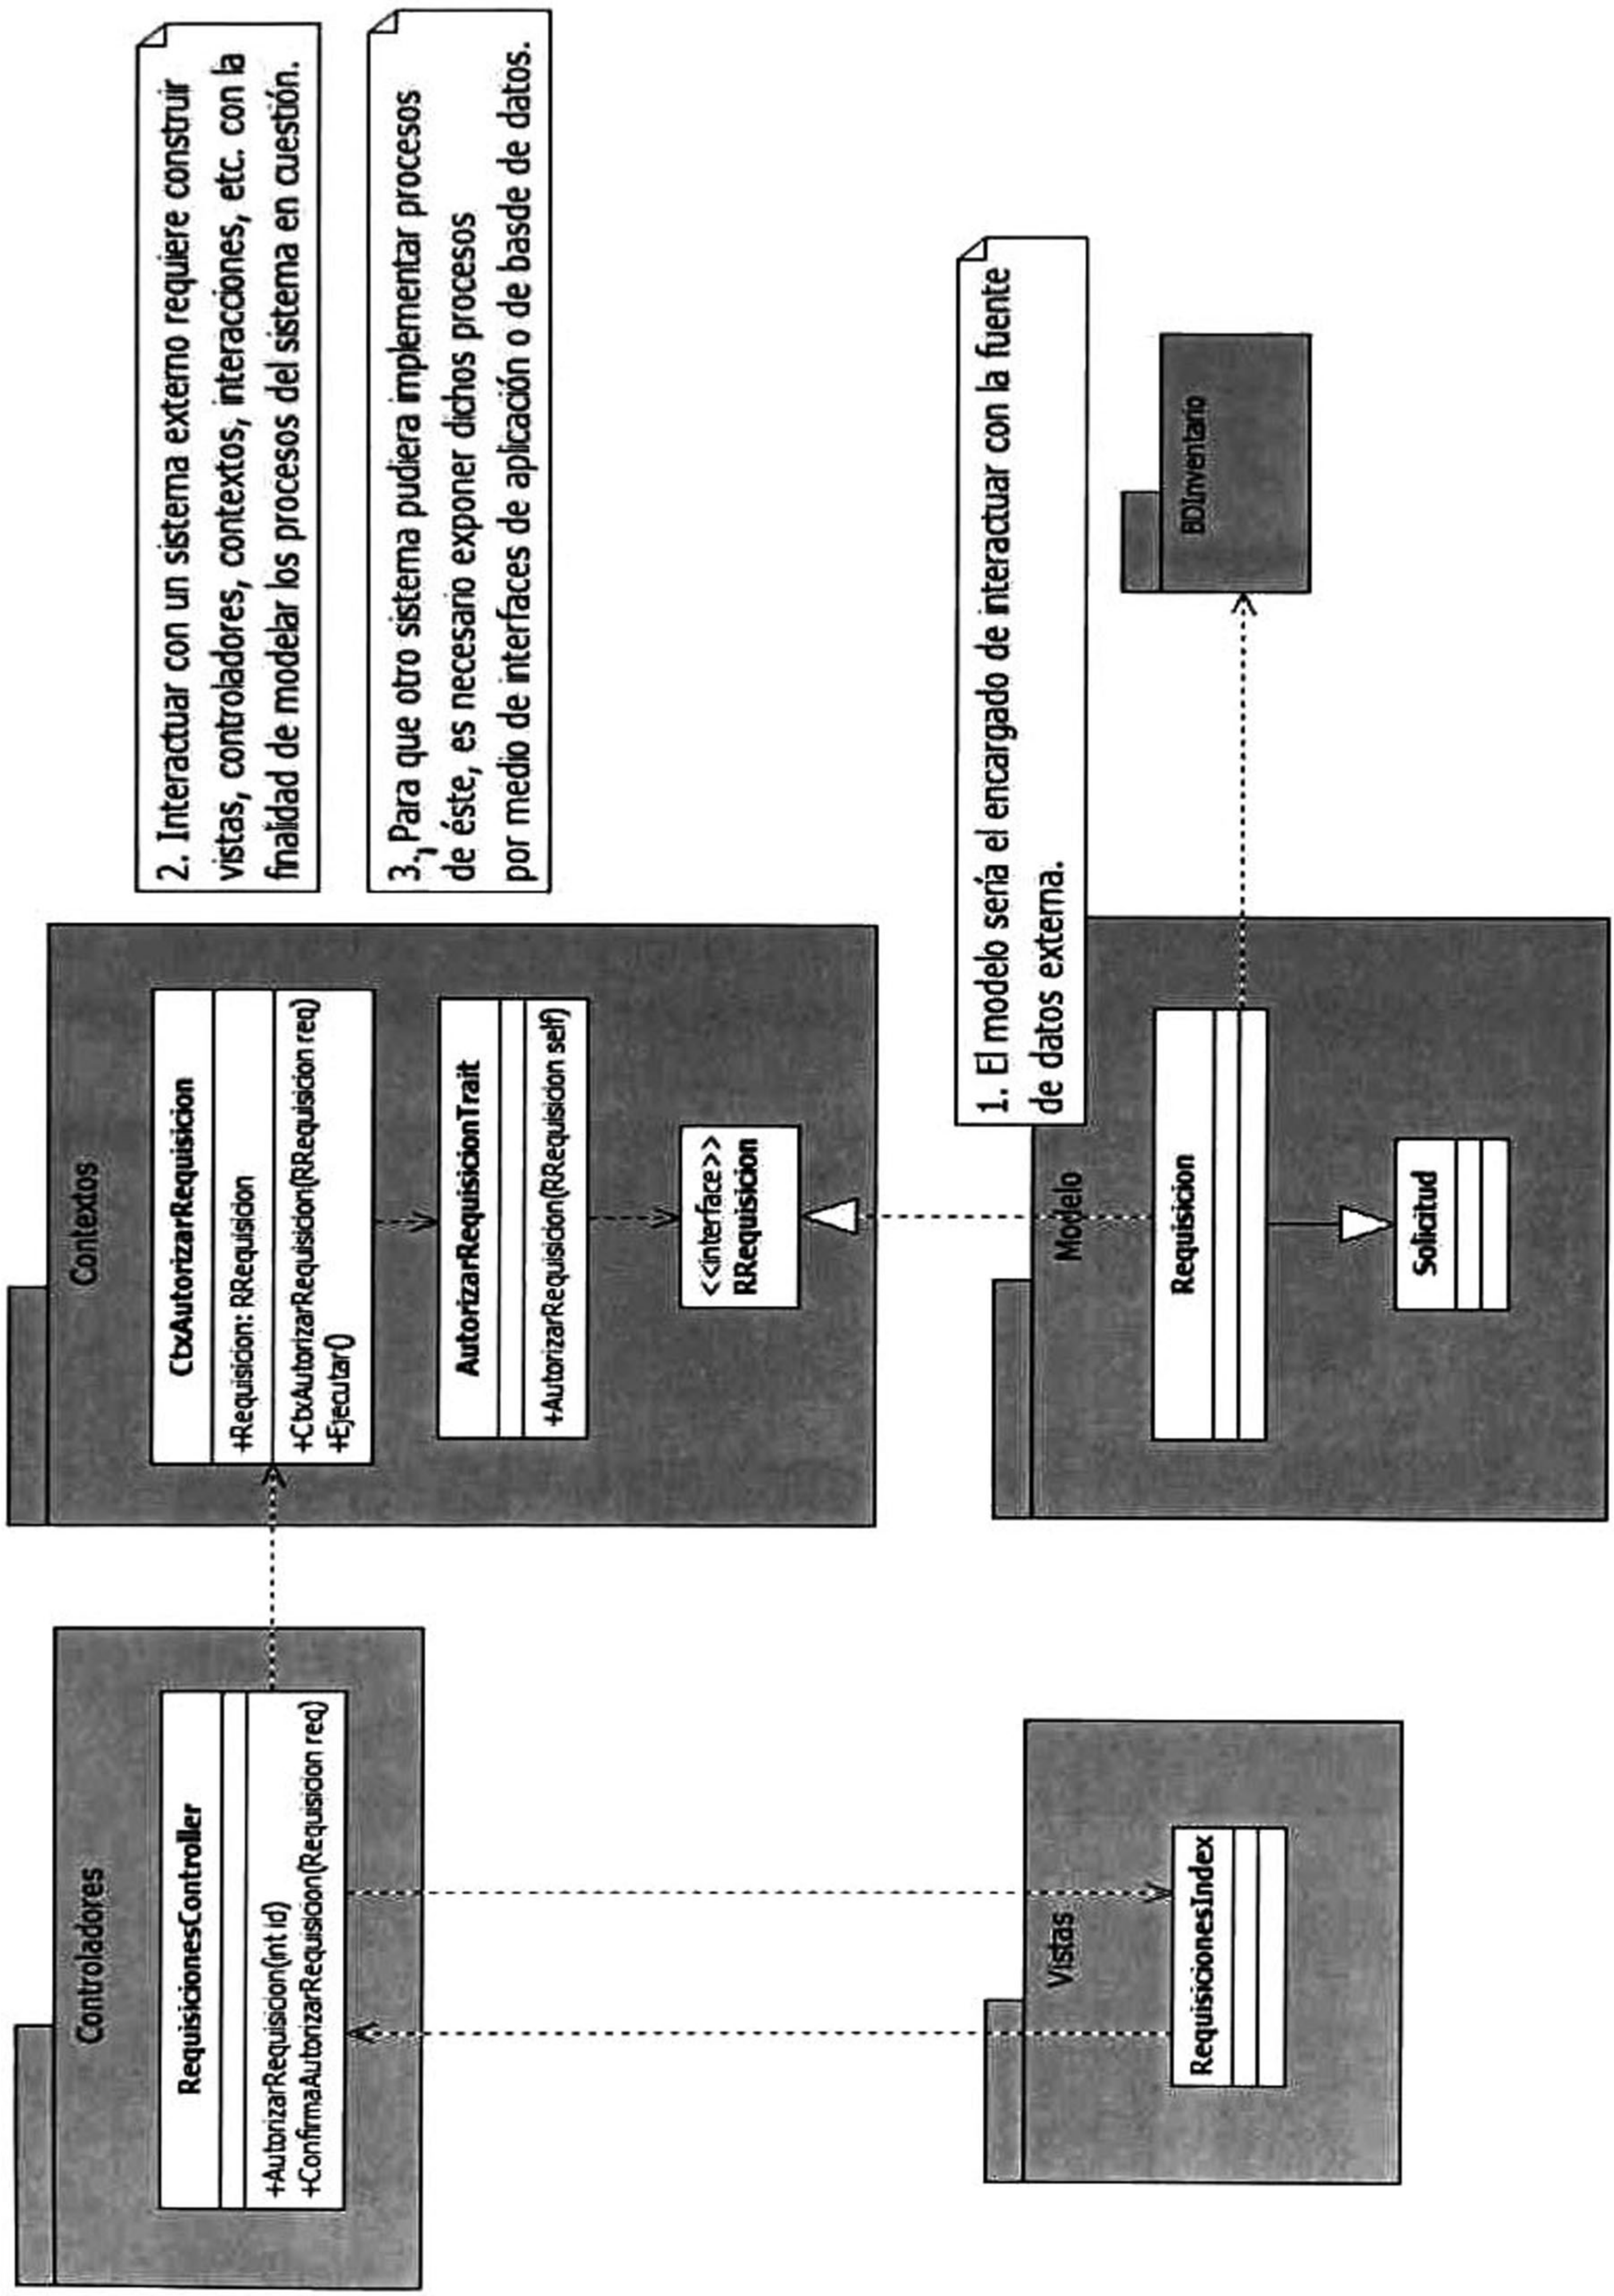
2. Interactuar con un sistema externo requiere construir vistas, controladores, contextos, interacciones, etc. con la finalidad de modelar los procesos del sistema en cuestión.

3. Para que otro sistema pudiera implementar procesos de éste, es necesario exponer dichos procesos por medio de interfaces de aplicación o de basde de datos.

1. El modelo sería el encargado de interactuar con la fuente de datos externa.

Contextos

CtxAutorizarRequisicion
+Requisicion: RRequisicion
+CtxAutorizarRequisicion(RRequisicion req)
+Ejecutar()

AutorizarRequisicionTrait
+AutorizarRequisicion(RRequisicion self)

<<interface>>
RRequisicion

Modelo

Requisicion

Solicitud

BDInventario

Controladores

RequisicionesController
+AutorizarRequisicion(int id)
+ConfirmaAutorizarRequisicion(Requisicion req)

Vistas

RequisicionesIndex